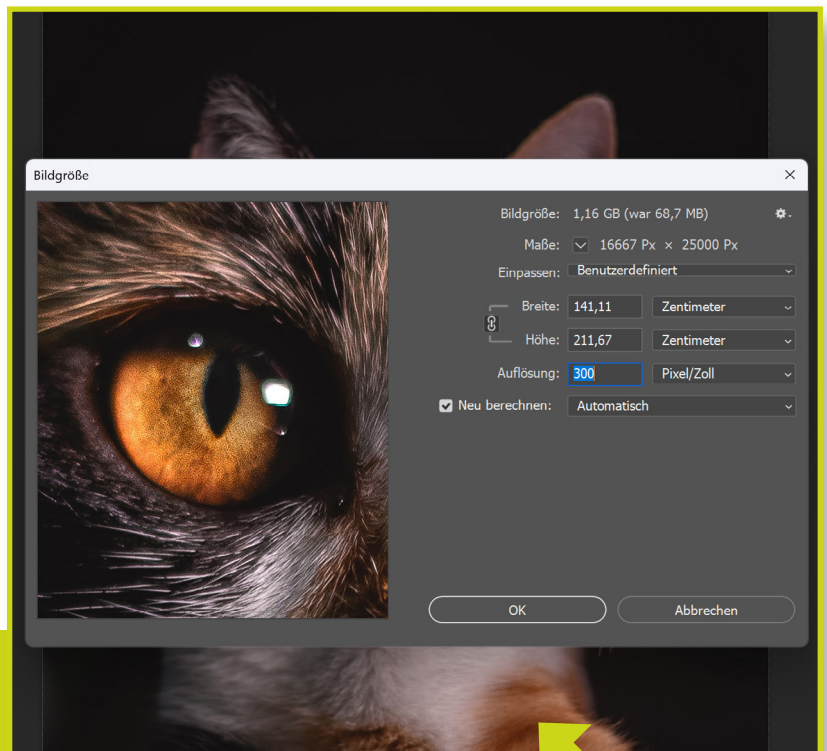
Bildgröße

Bildgröße: 1,16 GB (war 68,7 MB)

Maße: 16667 Px × 25000 Px

Einpassen: Benutzerdefiniert

Breite: 141,11 Zentimeter

Höhe: 211,67 Zentimeter

Auflösung: 300 Pixel/Zoll

Neu berechnen: Automatisch

OK

Abbrechen